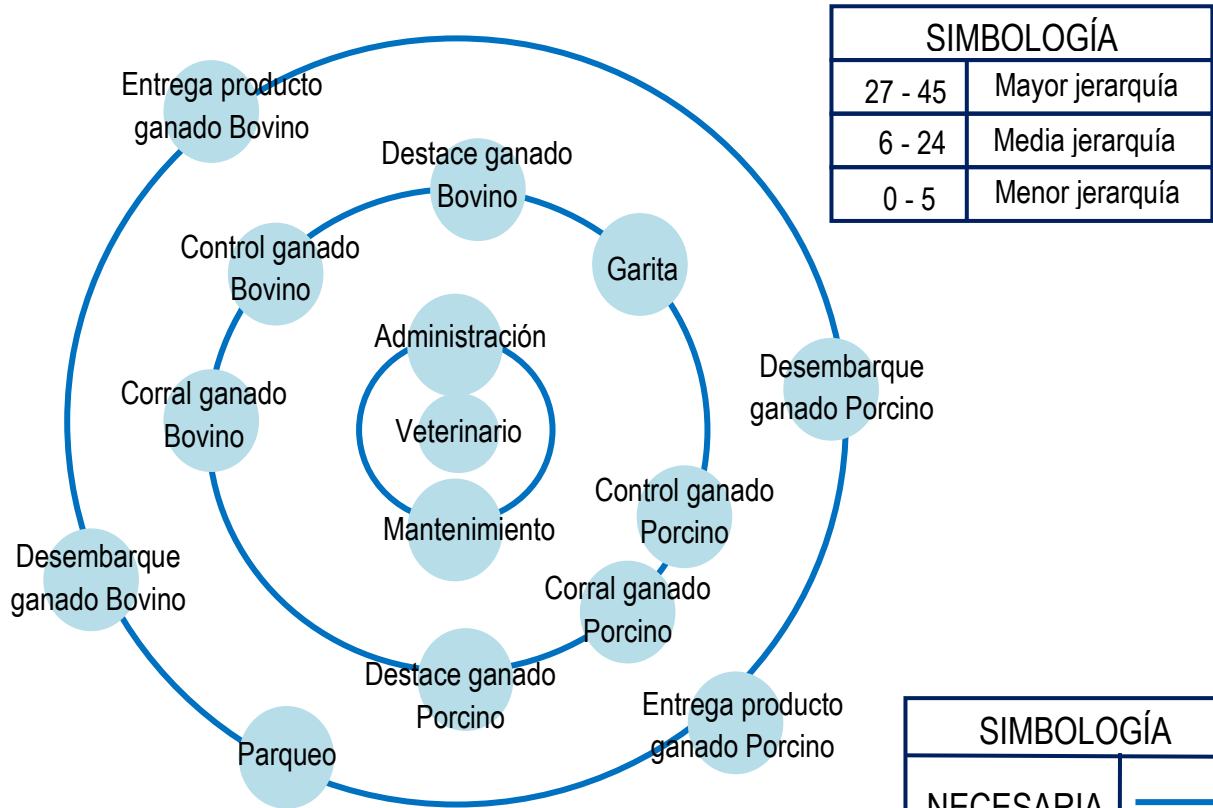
SIMBOLOGÍA

| 27 - 45 | Mayor jerarquía |
|---|---|
| 6 - 24 | Media jerarquía |
| 0 - 5 | Menor jerarquía |

Entrega producto ganado Bovino

Destace ganado Bovino

Garita

Control ganado Bovino

Administración

Desembarque ganado Porcino

Corral ganado Bovino

Veterinario

Mantenimiento

Control ganado Porcino

Desembarque ganado Bovino

Corral ganado Porcino

Destace ganado Porcino

Entrega producto ganado Porcino

Parqueo

SIMBOLOGÍA

NECESARIA